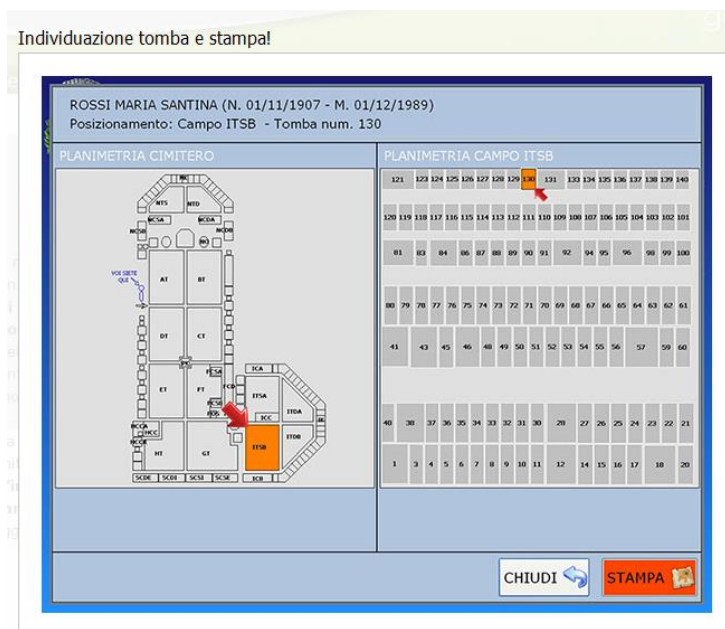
Individuazione tomba e stampa!

ROSSI MARIA SANTINA (N. 01/11/1907 - M. 01/12/1989)
Posizionamento: Campo ITSB - Tomba num. 130

PLANIMETRIA CIMITERO

NTS NTD NCSA NCDA NCSB NCDB AT BT VOI SIETE QUI CT DT ET FT ICA FCSA FCDA FCSB ITSA ITDA ICC ITSB ITDB HCCA HCC HCCB HT GT SCDE SCDI SCSI SCSE ICB

PLANIMETRIA CAMPO ITSB

121 123 124 125 126 127 128 129 130 131 133 134 135 136 137 138 139 140
120 119 118 117 116 115 114 113 112 111 110 109 108 107 106 105 104 103 102 101
81 83 84 86 87 88 89 90 91 92 94 95 96 98 99 100
80 79 78 77 76 75 74 73 72 71 70 69 68 67 66 65 64 63 62 61
41 43 45 46 48 49 50 51 52 53 54 55 56 57 59 60
40 38 37 36 35 34 33 32 31 30 28 27 26 25 24 23 22 21
1 3 4 5 6 7 8 9 10 11 12 14 15 16 17 18 20

CHIUDI
STAMPA